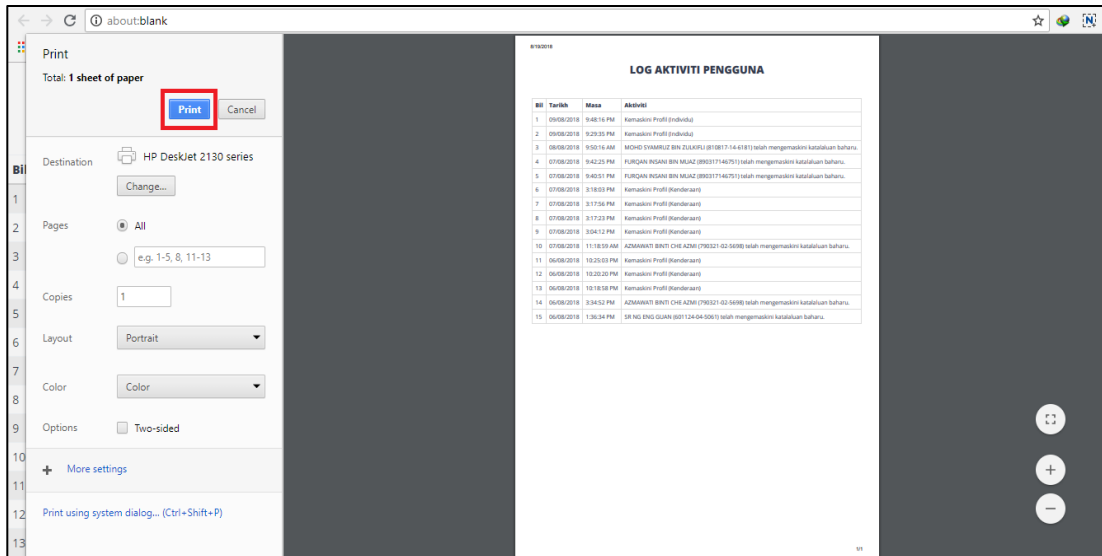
about:blank

Print
Total: 1 sheet of paper

Print Cancel

Destination HP DeskJet 2130 series
Change...

Pages All
e.g. 1-5, 8, 11-13

Copies 1

Layout Portrait

Color Color

Options Two-sided

More settings

Print using system dialog... (Ctrl+Shift+P)

Bil
1
2
3
4
5
6
7
8
9
10
11
12
13

8/10/2018

LOG AKTIVITI PENGGUNA

| Bil | Tarikh | Masa | Aktiviti |
|---|---|---|---|
| 1 | 09/08/2018 | 9:48:16 PM | Kemaskini Profil (Individu) |
| 2 | 09/08/2018 | 9:29:35 PM | Kemaskini Profil (Individu) |
| 3 | 08/08/2018 | 9:50:16 AM | MOHD SYAMRUZ BIN ZULKIFLI (810817-14-6181) telah mengemaskini katalaluan baharu. |
| 4 | 07/08/2018 | 9:42:25 PM | FURQAN INSANI BIN MUAZ (890317146751) telah mengemaskini katalaluan baharu. |
| 5 | 07/08/2018 | 9:40:51 PM | FURQAN INSANI BIN MUAZ (890317146751) telah mengemaskini katalaluan baharu. |
| 6 | 07/08/2018 | 3:18:03 PM | Kemaskini Profil (Kenderaan) |
| 7 | 07/08/2018 | 3:17:56 PM | Kemaskini Profil (Kenderaan) |
| 8 | 07/08/2018 | 3:17:23 PM | Kemaskini Profil (Kenderaan) |
| 9 | 07/08/2018 | 3:04:12 PM | Kemaskini Profil (Kenderaan) |
| 10 | 07/08/2018 | 11:18:59 AM | AZMAWATI BINTI CHE AZMI (790321-02-5698) telah mengemaskini katalaluan baharu. |
| 11 | 06/08/2018 | 10:25:03 PM | Kemaskini Profil (Kenderaan) |
| 12 | 06/08/2018 | 10:20:20 PM | Kemaskini Profil (Kenderaan) |
| 13 | 06/08/2018 | 10:18:58 PM | Kemaskini Profil (Kenderaan) |
| 14 | 06/08/2018 | 3:34:52 PM | AZMAWATI BINTI CHE AZMI (790321-02-5698) telah mengemaskini katalaluan baharu. |
| 15 | 06/08/2018 | 1:36:34 PM | SR NG ENG GUAN (601124-04-5061) telah mengemaskini katalaluan baharu. |

1/1